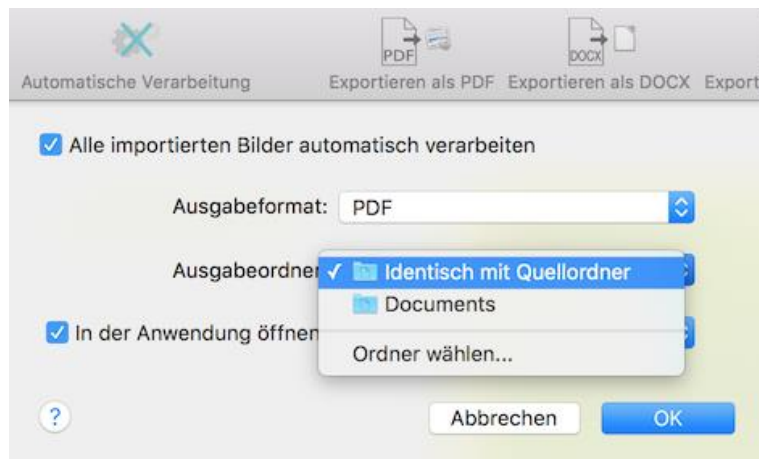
Automatische Verarbeitung

PDF
Exportieren als PDF

DOCX
Exportieren als DOCX

Export

Alle importierten Bilder automatisch verarbeiten

Ausgabeformat: PDF

Ausgabeordner

✓ Identisch mit Quellordner

Documents

Ordner wählen...

In der Anwendung öffnen

?

Abbrechen

OK